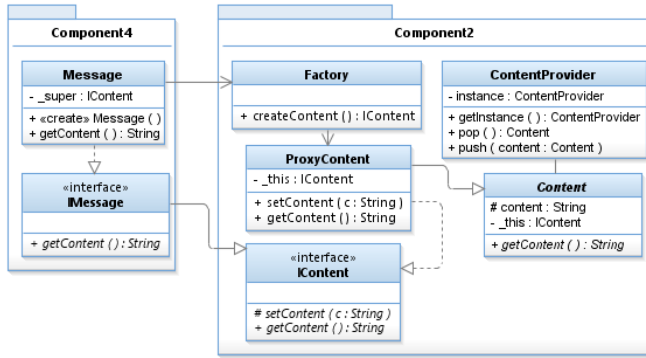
Component4

Message
- _super : IContent
+ «create» Message ( )
+ getContent ( ) : String

«interface»
IMessage
+ getContent ( ) : String

Component2

Factory
+ createContent ( ) : IContent

ContentProvider
- instance : ContentProvider
+ getInstance ( ) : ContentProvider
+ pop ( ) : Content
+ push ( content : Content )

ProxyContent
- _this : IContent
+ setContent ( c : String )
+ getContent ( ) : String

Content
# content : String
- _this : IContent
+ getContent ( ) : String

«interface»
IContent
# setContent ( c : String )
+ getContent ( ) : String